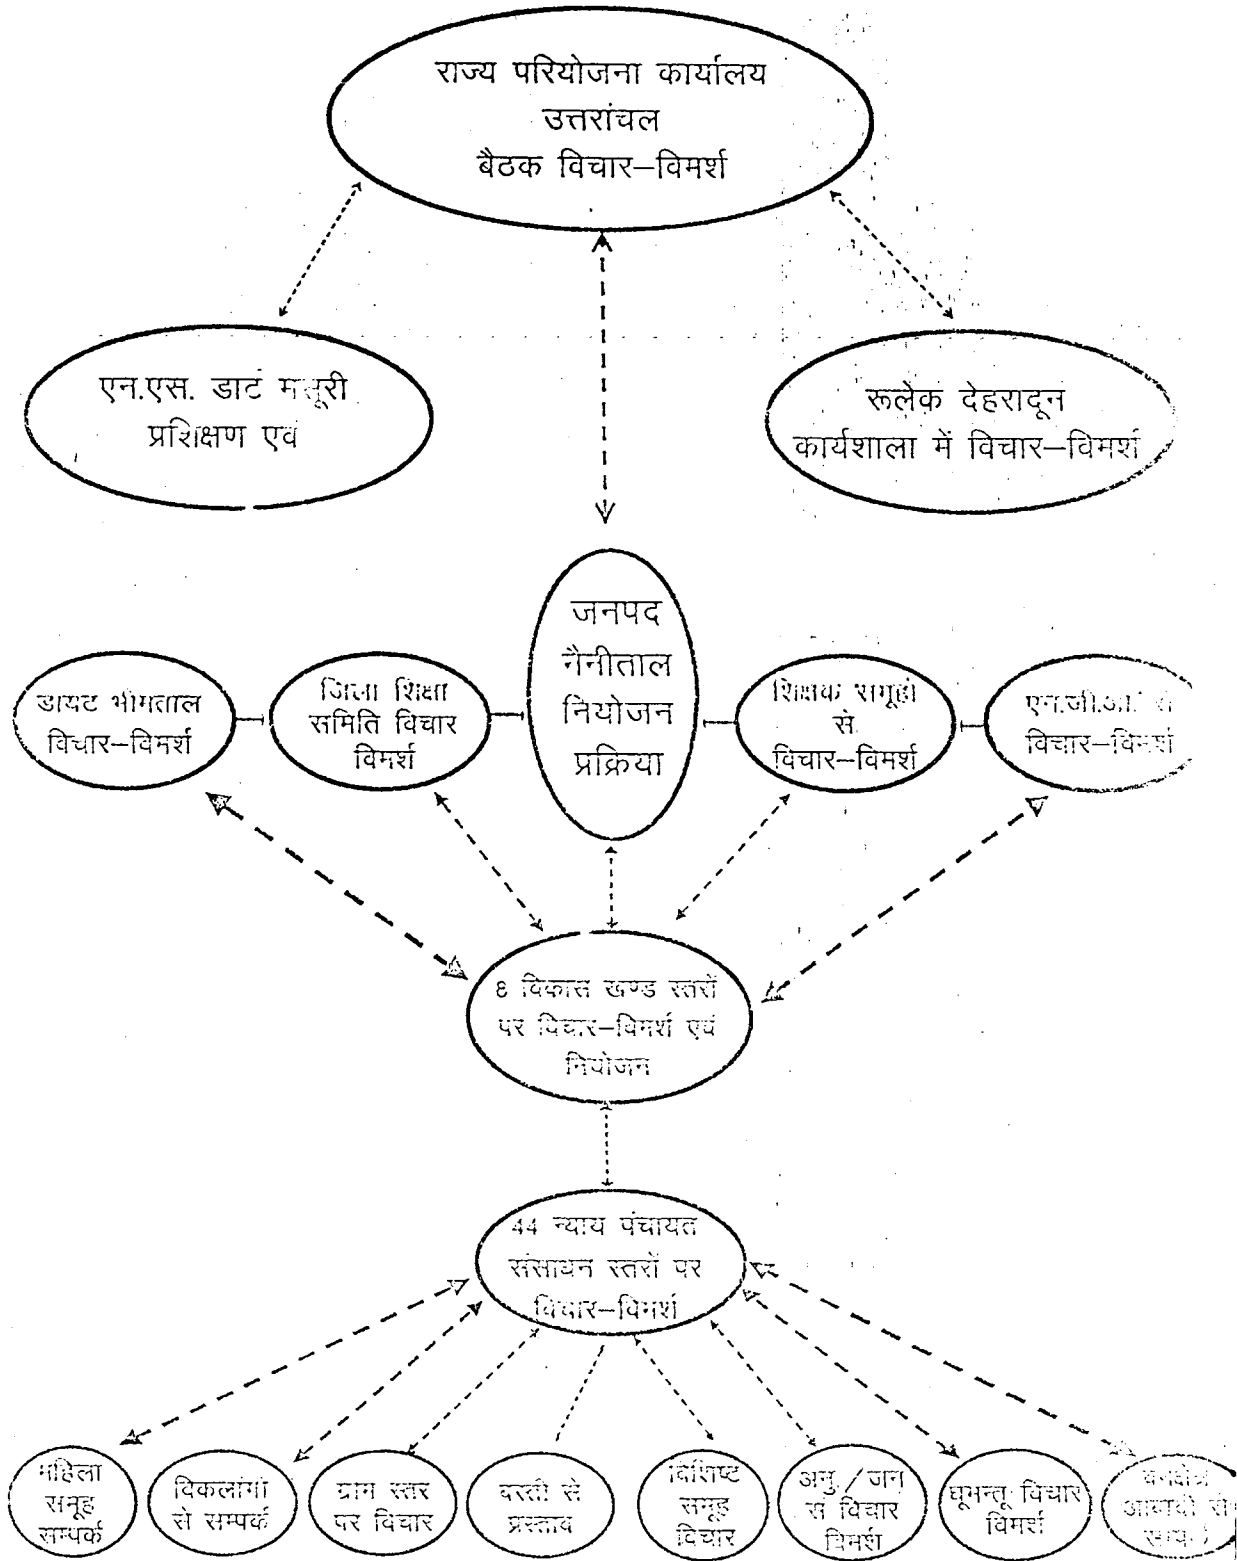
राज्य परियोजना कार्यालय
उत्तरांचल
बैठक विचार–विमर्श

एन.एस. डाट मसूरी
प्रशिक्षण एवं

रूलेक देहरादून
कार्यशाला में विचार–विमर्श

जनपद
नैनीताल
नियोजन
प्रक्रिया

डायट भीमताल
विचार–विमर्श

जिला शिक्षा
समिति विचार
विमर्श

शिक्षक समूहों
से
विचार–विमर्श

एन.जी.ओ. से
विचार–विमर्श

8 विकास खण्ड स्तरों
पर विचार–विमर्श एवं
नियोजन

44 न्याय पंचायत
संसाधन स्तरों पर
विचार–विमर्श

महिला
समूह
सम्पर्क

विकलांगों
से सम्पर्क

ग्राम स्तर
पर विचार

बस्ती से
प्रस्ताव

विशिष्ट
समूह
विचार

अनु./जन
से विचार
विमर्श

घुमन्तू विचार
विमर्श

वनक्षेत्र
आबादी से
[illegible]